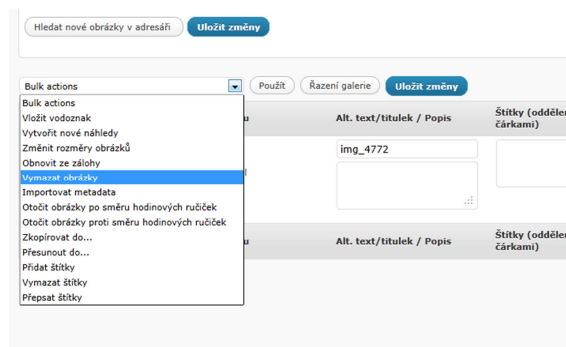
Hledat nové obrázky v adresáři Uložit změny

Bulk actions Použít Řazení galerie Uložit změny

Bulk actions
Vložit vodoznak
Vytvořit nové náhledy
Změnit rozměry obrázků
Obnovit ze zálohy
Vymazat obrázky
Importovat metadata
Otočit obrázky po směru hodinových ručiček
Otočit obrázky proti směru hodinových ručiček
Zkopírovat do...
Přesunout do...
Přidat štítky
Vymazat štítky
Přepsat štítky

Alt. text/titulek / Popis
Štítky (odděle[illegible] čárkami)
img_4772

Alt. text/titulek / Popis
Štítky (odděle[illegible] čárkami)